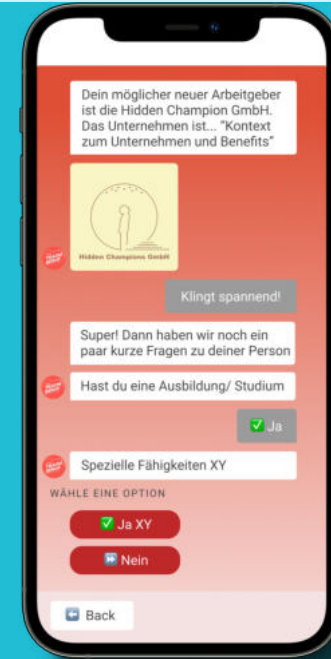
Dein möglicher neuer Arbeitgeber ist die Hidden Champion GmbH. Das Unternehmen ist... "Kontext zum Unternehmen und Benefits"

Hidden Champions GmbH

Klingt spannend!

Super! Dann haben wir noch ein paar kurze Fragen zu deiner Person

Hast du eine Ausbildung/ Studium

✅ Ja

Spezielle Fähigkeiten XY

WÄHLE EINE OPTION

✅ Ja XY

⏩ Nein

Back